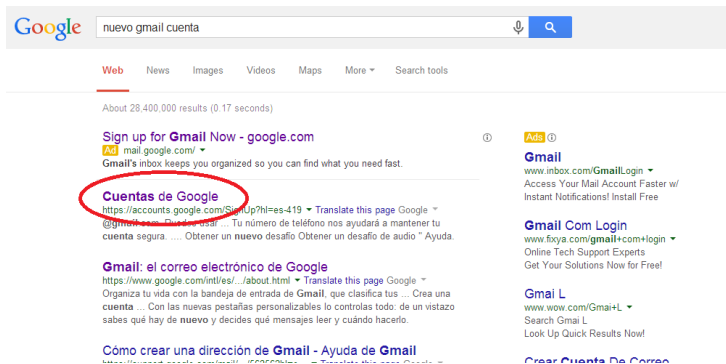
Google

nuevo gmail cuenta

Web News Images Videos Maps More Search tools

About 28,400,000 results (0.17 seconds)

Sign up for Gmail Now - google.com
Ad mail.google.com/
Gmail's inbox keeps you organized so you can find what you need fast.

Cuentas de Google
https://accounts.google.com/SignUp?hl=es-419 Translate this page Google
@gmail.com. Puedes usar ... Tu número de teléfono nos ayudará a mantener tu cuenta segura. .... Obtener un nuevo desafío Obtener un desafío de audio " Ayuda.

Gmail: el correo electrónico de Google
https://www.google.com/intl/es/.../about.html Translate this page Google
Organiza tu vida con la bandeja de entrada de Gmail, que clasifica tus ... Crea una cuenta ... Con las nuevas pestañas personalizables lo controlas todo: de un vistazo sabes qué hay de nuevo y decides qué mensajes leer y cuándo hacerlo.

Cómo crear una dirección de Gmail - Ayuda de Gmail
https://support.google.com/mail/.../562562hl=es Translate this page Google

Ads

Gmail
www.inbox.com/GmailLogin
Access Your Mail Account Faster w/ Instant Notifications! Install Free

Gmail Com Login
www.fixya.com/gmail+com+login
Online Tech Support Experts
Get Your Solutions Now for Free!

Gmail L
www.wow.com/Gmai+L
Search Gmai L
Look Up Quick Results Now!

Crear Cuenta De Correo